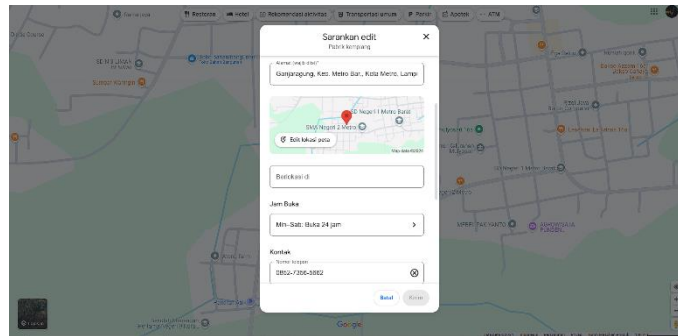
Restoran Hotel Rekomendasi aktivitas Transportasi umum Parkir Apotek ATM

Sarankan edit
Pabrik kerupuk

Alamat lengkap

Ganjaragung, Kec. Metro Bar., Kota Metro, Lampi

SD Negeri 1 Metro Barat
SMA Negeri 2 Metro

Edit lokasi peta

Berlokasi di

Jam Buka

Min–Sab: Buka 24 jam

Kontak

Nomor telepon

0852-7366-6662

Batal Kirim

SENDANG
Google